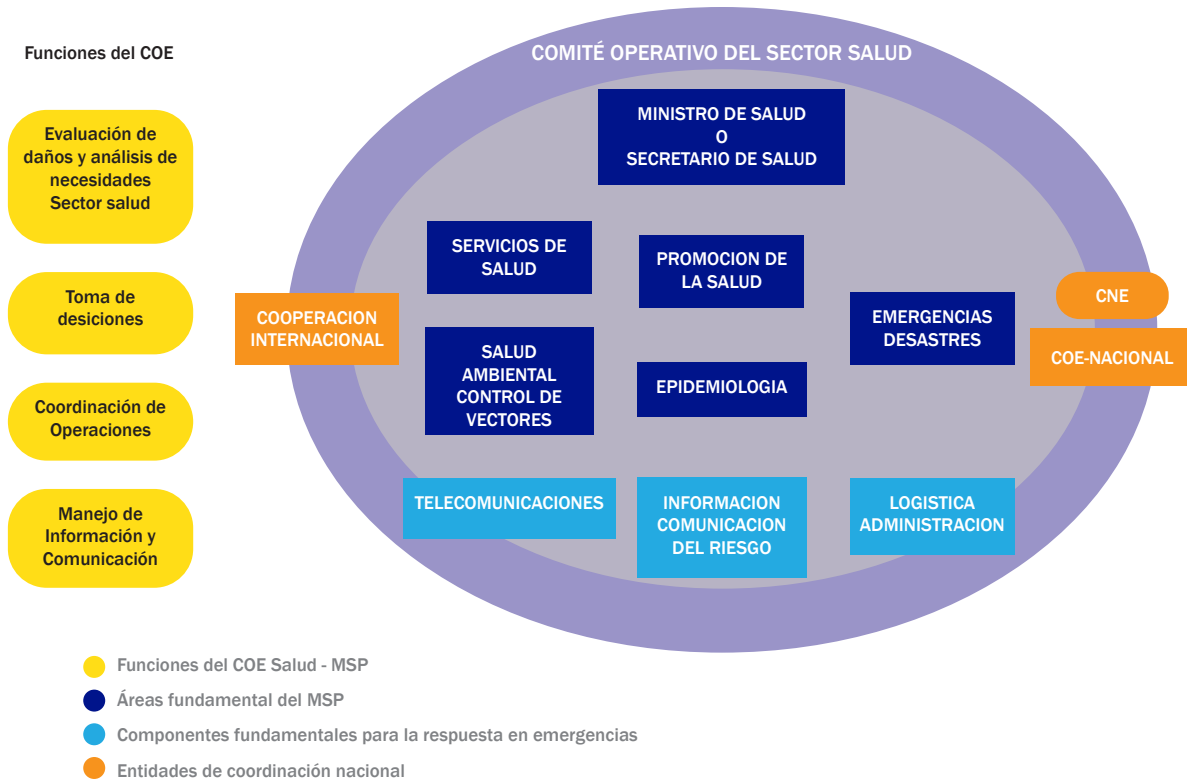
Funciones del COE

Evaluación de daños y análisis de necesidades Sector salud

Toma de desiciones

Coordinación de Operaciones

Manejo de Información y Comunicación

COMITÉ OPERATIVO DEL SECTOR SALUD

MINISTRO DE SALUD
O
SECRETARIO DE SALUD

SERVICIOS DE SALUD

PROMOCION DE LA SALUD

COOPERACION INTERNACIONAL

SALUD AMBIENTAL CONTROL DE VECTORES

EPIDEMIOLOGIA

EMERGENCIAS DESASTRES

CNE

COE-NACIONAL

TELECOMUNICACIONES

INFORMACION COMUNICACION DEL RIESGO

LOGISTICA ADMINISTRACION

Funciones del COE Salud - MSP

Áreas fundamental del MSP

Componentes fundamentales para la respuesta en emergencias

Entidades de coordinación nacional